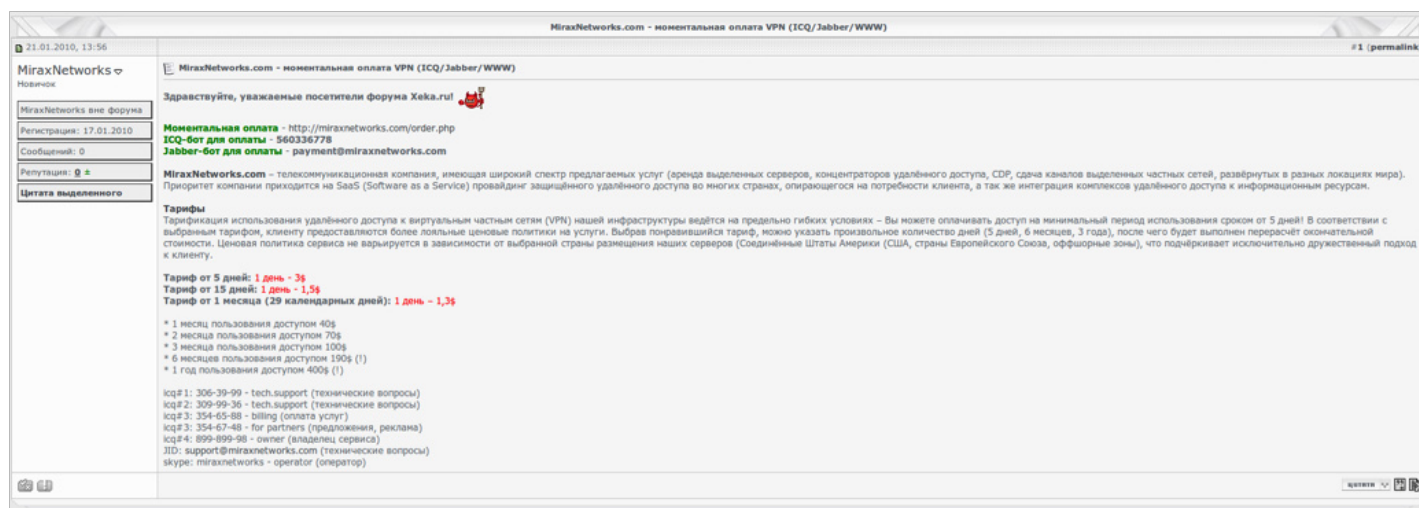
MiraxNetworks.com - моментальная оплата VPN (ICQ/Jabber/WWW)

21.01.2010, 13:56

#1 (permalink

MiraxNetworks
Новичок

MiraxNetworks вне форума

Регистрация: 17.01.2010

Сообщений: 0

Репутация: 0 ±

Цитата выделенного

MiraxNetworks.com - моментальная оплата VPN (ICQ/Jabber/WWW)

Здравствуйте, уважаемые посетители форума Xeka.ru!

Моментальная оплата - http://miraxnetworks.com/order.php
ICQ-бот для оплаты - 560336778
Jabber-бот для оплаты - payment@miraxnetworks.com

MiraxNetworks.com – телекоммуникационная компания, имеющая широкий спектр предлагаемых услуг (аренда выделенных серверов, концентраторов удалённого доступа, CDP, сдача каналов выделенных частных сетей, развёрнутых в разных локациях мира). Приоритет компании приходится на SaaS (Software as a Service) провайдинг защищённого удалённого доступа во многих странах, опирающегося на потребности клиента, а так же интеграция комплексов удалённого доступа к информационным ресурсам.

Тарифы
Тарификация использования удалённого доступа к виртуальным частным сетям (VPN) нашей инфраструктуры ведётся на предельно гибких условиях – Вы можете оплачивать доступ на минимальный период использования сроком от 5 дней! В соответствии с выбранным тарифом, клиенту предоставляются более лояльные ценовые политики на услуги. Выбрав понравившийся тариф, можно указать произвольное количество дней (5 дней, 6 месяцев, 3 года), после чего будет выполнен перерасчёт окончательной стоимости. Ценовая политика сервиса не варьируется в зависимости от выбранной страны размещения наших серверов (Соединённые Штаты Америки (США, страны Европейского Союза, оффшорные зоны), что подчёркивает исключительно дружественный подход к клиенту.

Тариф от 5 дней: 1 день - 3$
Тариф от 15 дней: 1 день - 1,5$
Тариф от 1 месяца (29 календарных дней): 1 день – 1,3$

* 1 месяц пользования доступом 40$
* 2 месяца пользования доступом 70$
* 3 месяца пользования доступом 100$
* 6 месяцев пользования доступом 190$ (!)
* 1 год пользования доступом 400$ (!)

icq#1: 306-39-99 - tech.support (технические вопросы)
icq#2: 309-99-36 - tech.support (технические вопросы)
icq#3: 354-65-88 - billing (оплата услуг)
icq#3: 354-67-48 - for partners (предложения, реклама)
icq#4: 899-899-98 - owner (владелец сервиса)
JID: support@miraxnetworks.com (технические вопросы)
skype: miraxnetworks - operator (оператор)

цитата